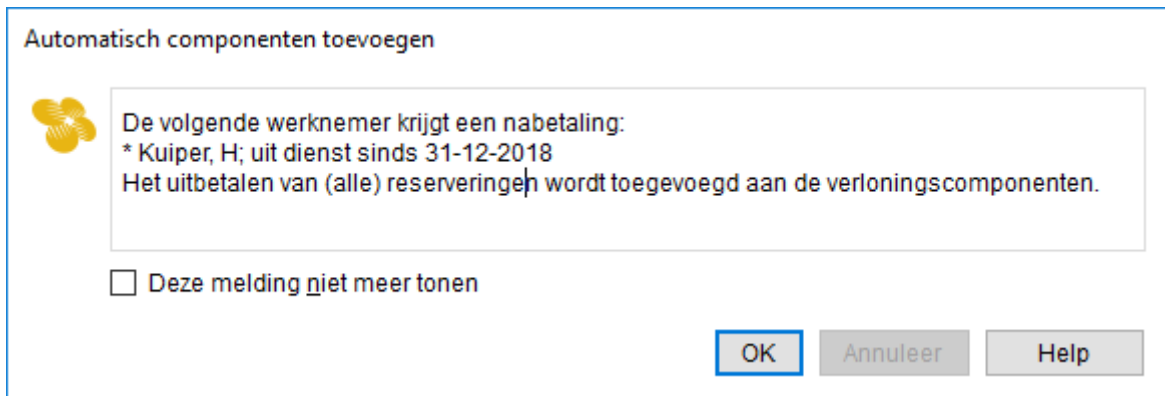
Automatisch componenten toevoegen

De volgende werknemer krijgt een nabetaling:
* Kuiper, H; uit dienst sinds 31-12-2018
Het uitbetalen van (alle) reserveringen wordt toegevoegd aan de verloningscomponenten.

Deze melding niet meer tonen

OK

Annuleer

Help